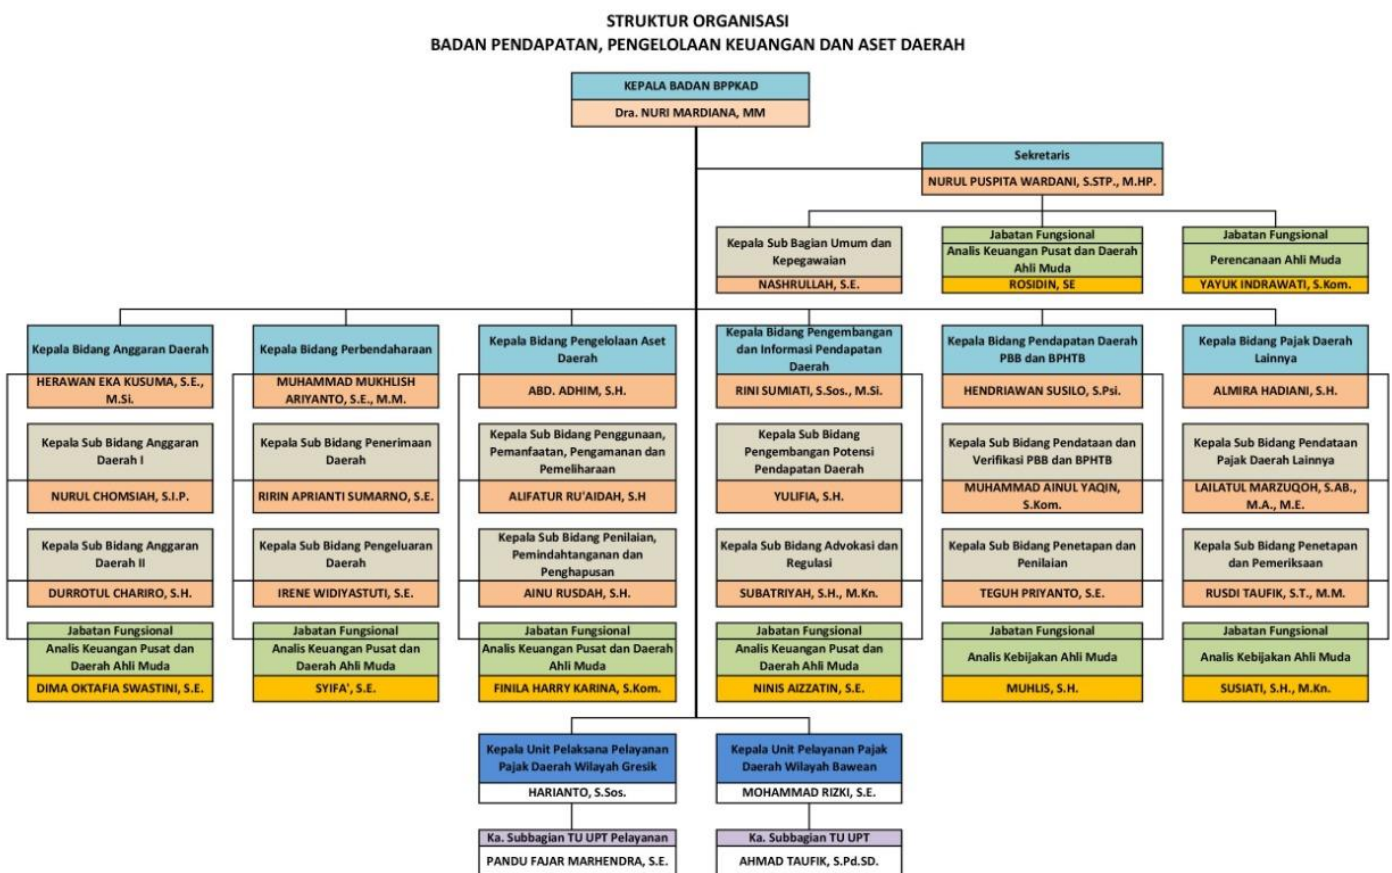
STRUKTUR ORGANISASI
BADAN PENDAPATAN, PENGELOLAAN KEUANGAN DAN ASET DAERAH

KEPALA BADAN BPPKAD
Dra. NURI MARDIANA, MM

Sekretaris
NURUL PUSPITA WARDANI, S.STP., M.HP.

Kepala Sub Bagian Umum dan Kepegawaian
NASHRULLAH, S.E.

Jabatan Fungsional
Analis Keuangan Pusat dan Daerah Ahli Muda
ROSIDIN, SE

Jabatan Fungsional
Perencanaan Ahli Muda
YAYUK INDRAWATI, S.Kom.

Kepala Bidang Anggaran Daerah
HERAWAN EKA KUSUMA, S.E., M.Si.

Kepala Sub Bidang Anggaran Daerah I
NURUL CHOMSIAH, S.I.P.

Kepala Sub Bidang Anggaran Daerah II
DURROTUL CHARIRO, S.H.

Jabatan Fungsional
Analis Keuangan Pusat dan Daerah Ahli Muda
DIMA OKTAFIA SWASTINI, S.E.

Kepala Bidang Perbendaharaan
MUHAMMAD MUKHLISH ARIYANTO, S.E., M.M.

Kepala Sub Bidang Penerimaan Daerah
RIRIN APRIANTI SUMARNO, S.E.

Kepala Sub Bidang Pengeluaran Daerah
IRENE WIDIYASTUTI, S.E.

Jabatan Fungsional
Analis Keuangan Pusat dan Daerah Ahli Muda
SYIFA', S.E.

Kepala Bidang Pengelolaan Aset Daerah
ABD. ADHIM, S.H.

Kepala Sub Bidang Penggunaan, Pemanfaatan, Pengamanan dan Pemeliharaan
ALIFATUR RU'AIDAH, S.H

Kepala Sub Bidang Penilaian, Pemindahtanganan dan Penghapusan
AINU RUSDAH, S.H.

Jabatan Fungsional
Analis Keuangan Pusat dan Daerah Ahli Muda
FINILA HARRY KARINA, S.Kom.

Kepala Bidang Pengembangan dan Informasi Pendapatan Daerah
RINI SUMIATI, S.Sos., M.Si.

Kepala Sub Bidang Pengembangan Potensi Pendapatan Daerah
YULIFIA, S.H.

Kepala Sub Bidang Advokasi dan Regulasi
SUBATRIYAH, S.H., M.Kn.

Jabatan Fungsional
Analis Keuangan Pusat dan Daerah Ahli Muda
NINIS AIZZATIN, S.E.

Kepala Bidang Pendapatan Daerah PBB dan BPHTB
HENDRIAWAN SUSILO, S.Psi.

Kepala Sub Bidang Pendataan dan Verifikasi PBB dan BPHTB
MUHAMMAD AINUL YAQIN, S.Kom.

Kepala Sub Bidang Penetapan dan Penilaian
TEGUH PRIYANTO, S.E.

Jabatan Fungsional
Analis Kebijakan Ahli Muda
MUHLIS, S.H.

Kepala Bidang Pajak Daerah Lainnya
ALMIRA HADIANI, S.H.

Kepala Sub Bidang Pendataan Pajak Daerah Lainnya
LAILATUL MARZUQOH, S.AB., M.A., M.E.

Kepala Sub Bidang Penetapan dan Pemeriksaan
RUSDI TAUFIK, S.T., M.M.

Jabatan Fungsional
Analis Kebijakan Ahli Muda
SUSIATI, S.H., M.Kn.

Kepala Unit Pelaksana Pelayanan Pajak Daerah Wilayah Gresik
HARIANTO, S.Sos.

Ka. Subbagian TU UPT Pelayanan
PANDU FAJAR MARHENDRA, S.E.

Kepala Unit Pelayanan Pajak Daerah Wilayah Bawean
MOHAMMAD RIZKI, S.E.

Ka. Subbagian TU UPT
AHMAD TAUFIK, S.Pd.SD.